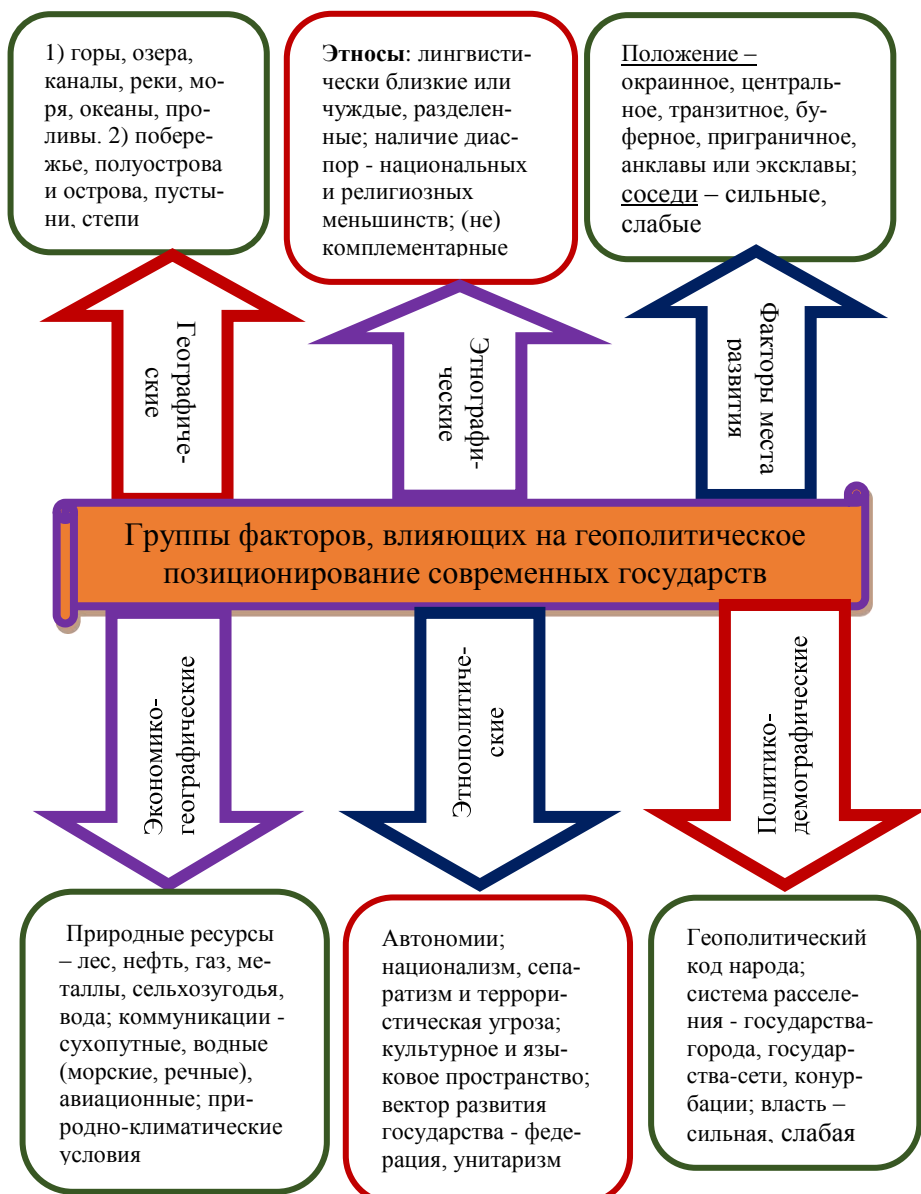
1) горы, озера, каналы, реки, моря, океаны, проливы. 2) побережье, полуострова и острова, пустыни, степи

Этносы: лингвистически близкие или чуждые, разделенные; наличие диаспор - национальных и религиозных меньшинств; (не) комплементарные

Положение – окраинное, центральное, транзитное, буферное, приграничное, анклавы или эксклавы; соседи – сильные, слабые

Географические

Этнографические

Факторы места развития

Группы факторов, влияющих на геополитическое позиционирование современных государств

Экономико-географические

Этнополитические

Политико-демографические

Природные ресурсы – лес, нефть, газ, металлы, сельхозугодья, вода; коммуникации - сухопутные, водные (морские, речные), авиационные; природно-климатические условия

Автономии; национализм, сепаратизм и террористическая угроза; культурное и языковое пространство; вектор развития государства - федерация, унитаризм

Геополитический код народа; система расселения - государства-города, государства-сети, конурбации; власть – сильная, слабая